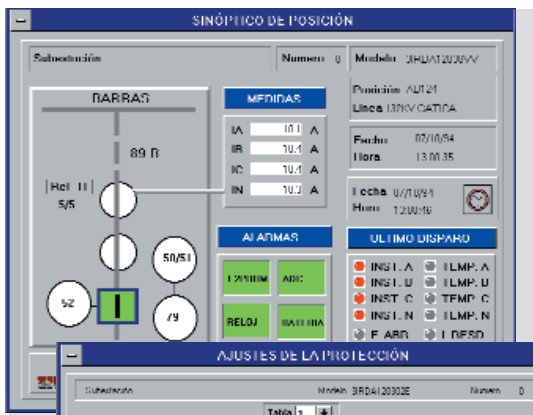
SINÓPTICO DE POSICIÓN

Subestación

Numero 0

Modelo 3IRDAT2030VV

BARRAS

89 B

Rel. 1
5/5

50/51

52

79

MEDIDAS

| IA | 10.1 | A |
|---|---|---|
| IB | 10.1 | A |
| IC | 10.1 | A |
| IN | 10.3 | A |

Posición AD121
Linea 132KV CATICA

Fecha 07/10/94
Hora 13:00:35

Fecha 07/10/94
Hora 13:00:40

ALARMAS

125VDIM

ADC

RELOJ

BATERIA

ULTIMO DISPARO

INST. A
INST. B
INST. C
INST. N
F. ABD
TEMP. A
TEMP. B
TEMP. C
TEMP. N
I. DESD

AJUSTES DE LA PROTECCIÓN

Subestación

Modelo 3IRDAT2030E

Numero 0

Tabla 1